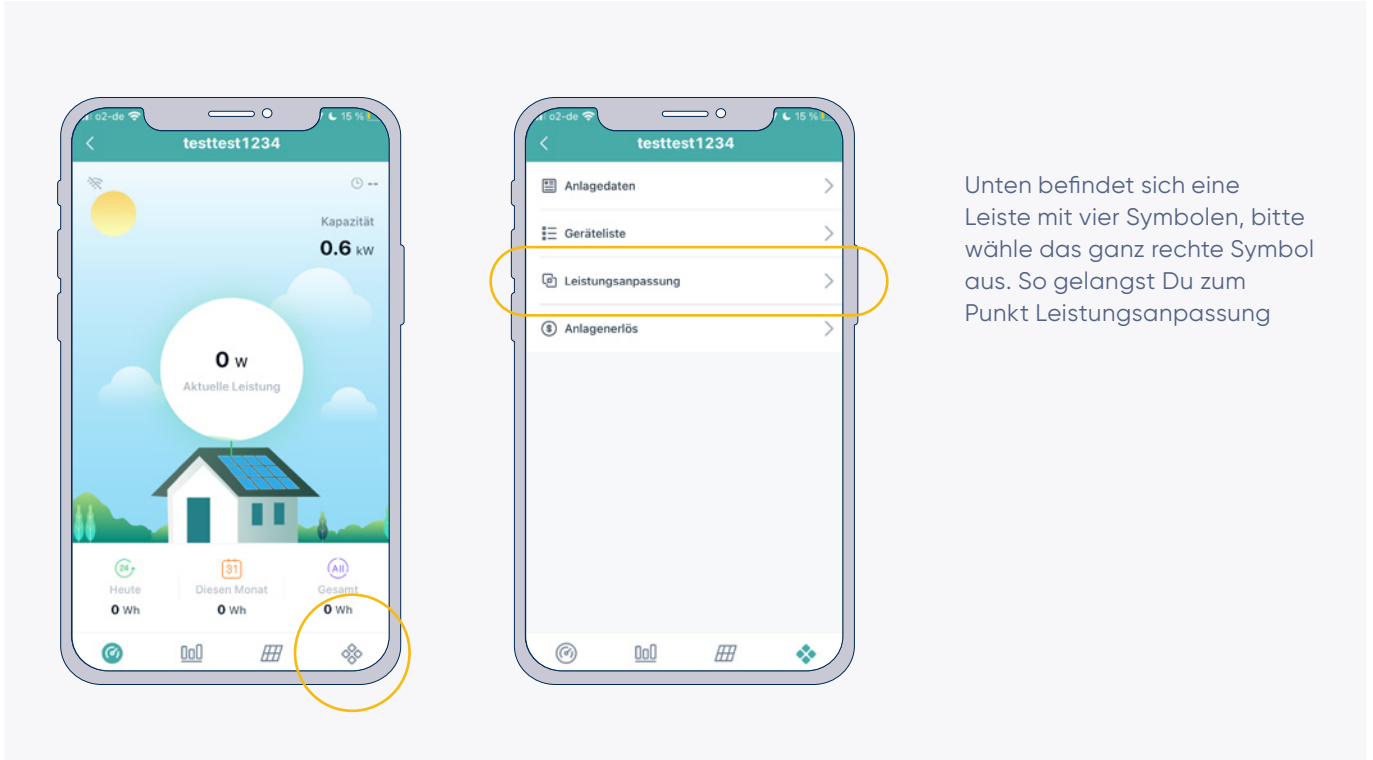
o2-de
15 %
testtest1234
--
Kapazität
0.6 kW
0 W
Aktuelle Leistung
24
Heute
0 Wh
31
Diesen Monat
0 Wh
All
Gesamt
0 Wh

o2-de
15 %
testtest1234
Anlagedaten
Geräteliste
Leistungsanpassung
Anlagenerlös

Unten befindet sich eine Leiste mit vier Symbolen, bitte wähle das ganz rechte Symbol aus. So gelangst Du zum Punkt Leistungsanpassung